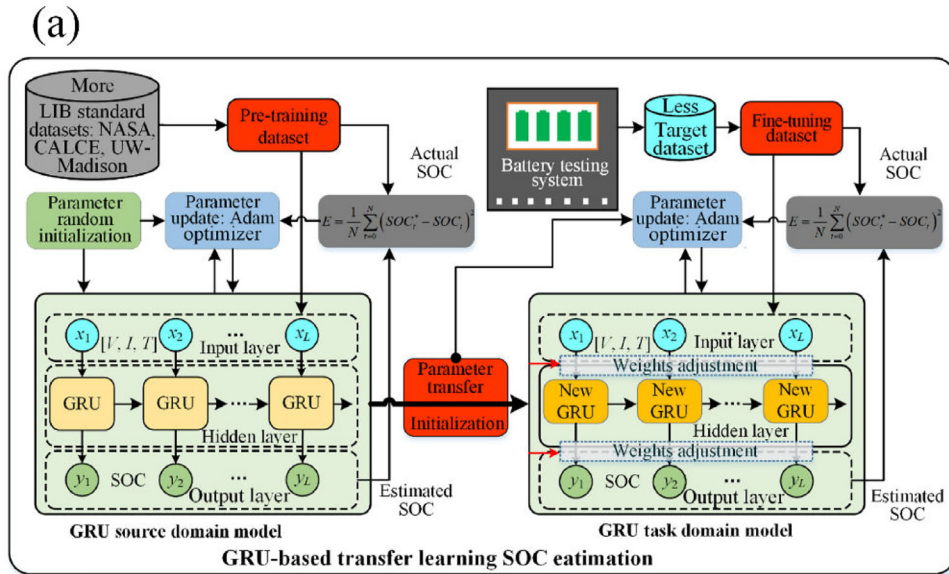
(a)

More

LIB standard datasets: NASA, CALCE, UW-Madison

Pre-training dataset

Actual SOC

$E=\frac{1}{N}\sum_{t=0}^{N}\left(SOC_t^*-SOC_t\right)^2$

Parameter random initialization

Parameter update: Adam optimizer

$x_1$ $[V, I, T]$ $x_2$ ... $x_L$

Input layer

GRU GRU ... GRU

Hidden layer

$y_1$ SOC $y_2$ ... $y_L$

Output layer

Estimated SOC

GRU source domain model

Battery testing system

Less Target dataset

Fine-tuning dataset

Actual SOC

Parameter update: Adam optimizer

$E=\frac{1}{N}\sum_{t=0}^{N}\left(SOC_t^*-SOC_t\right)^2$

Parameter transfer

Initialization

$x_1$ $[V, I, T]$ $x_2$ Input layer $x_L$

Weights adjustment

New GRU New GRU ... New GRU

Hidden layer

Weights adjustment

$y_1$ SOC $y_2$ ... $y_L$

Output layer

Estimated SOC

GRU task domain model

GRU-based transfer learning SOC eatimation